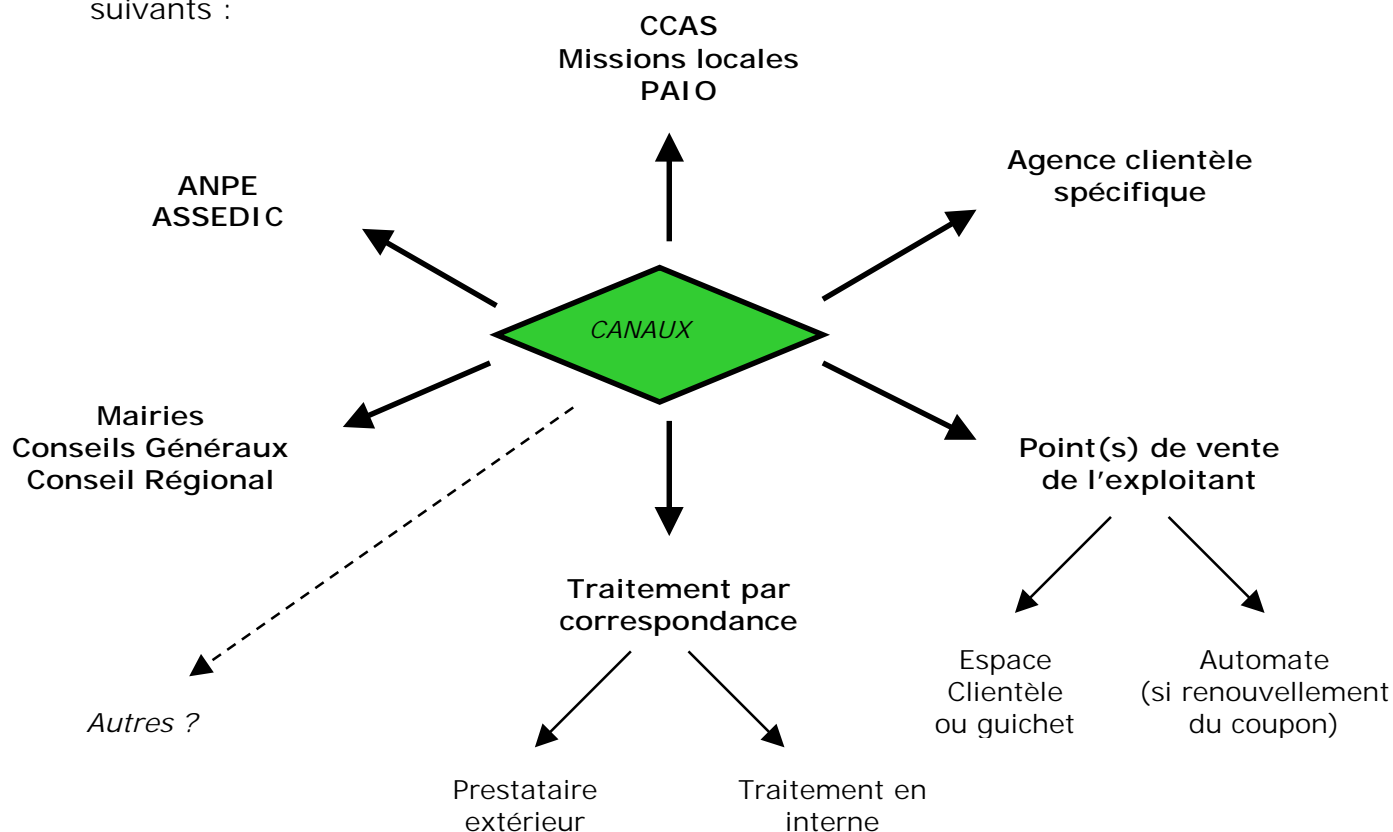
suivants :

CCAS
Missions locales
PAIO

ANPE
ASSEDIC

Agence clientèle spécifique

CANAUX

Mairies
Conseils Généraux
Conseil Régional

Point(s) de vente de l'exploitant

Traitement par correspondance

Autres ?

Espace Clientèle ou guichet

Automate (si renouvellement du coupon)

Prestataire extérieur

Traitement en interne